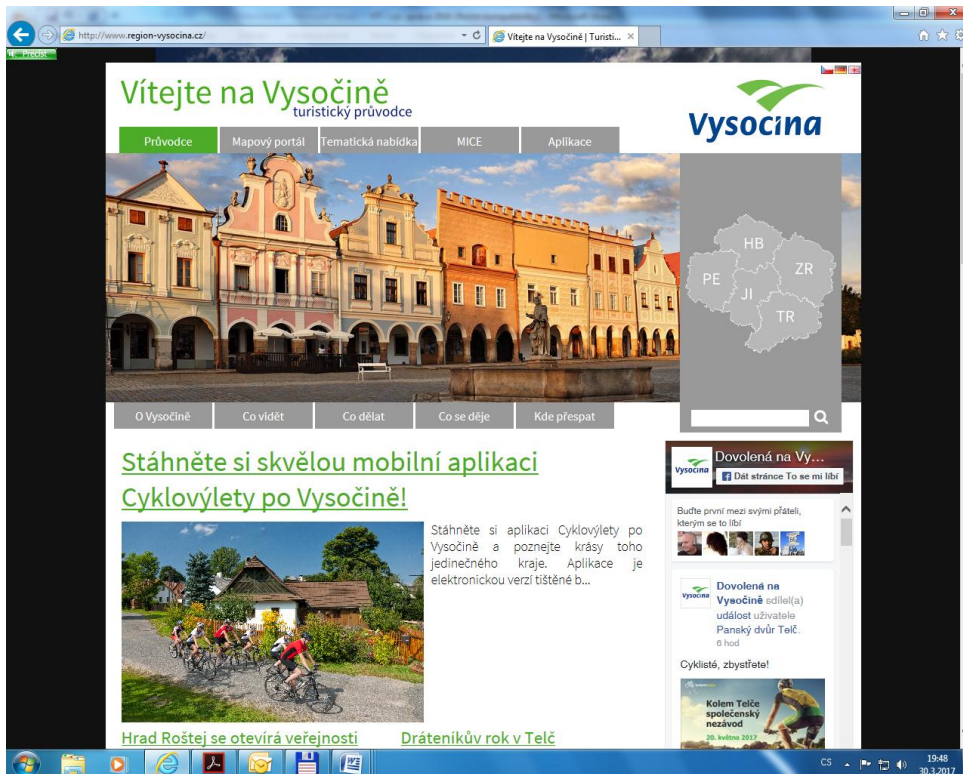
http://www.region-vysocina.cz/
Vítejte na Vysočině | Turisti...

Vítejte na Vysočině
turistický průvodce

Vysočina

Průvodce
Mapový portál
Tematická nabídka
MICE
Aplikace

HB
PE
ZR
JI
TR

O Vysočině
Co vidět
Co dělat
Co se děje
Kde přespat

Stáhněte si skvělou mobilní aplikaci Cyklovýlety po Vysočině!

Stáhněte si aplikaci Cyklovýlety po Vysočině a poznejte krásy toho jedinečného kraje. Aplikace je elektronickou verzí tištěné b...

Dovolená na Vy...
Vysočina
Dát stránce To se mi líbí

Buďte první mezi svými přáteli, kterým se to líbí

Vysočina
Dovolená na Vysočině sdílel(a) událost uživatele Panský dvůr Telč.
6 hod

Cyklisté, zbystřete!

Kolem Telče společenský nezávod
20. května 2017

Hrad Roštej se otevírá veřejnosti
Drátenikův rok v Telč

CS
19:48
30.3.2017